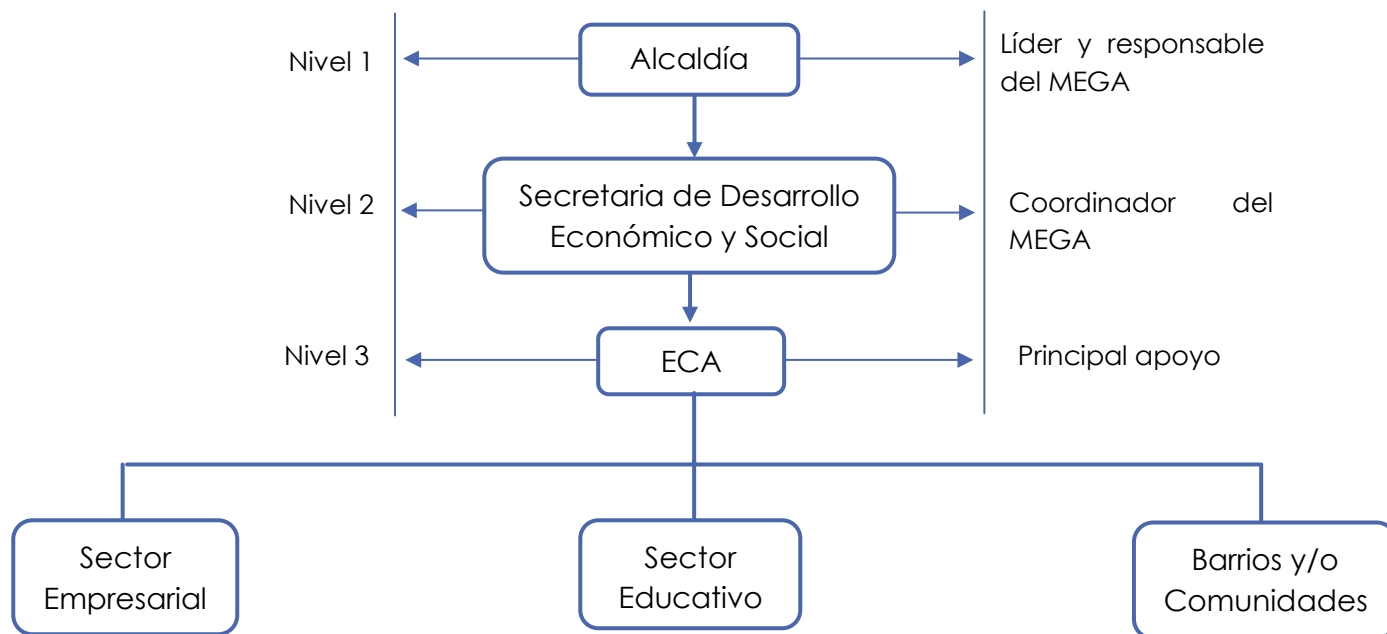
Nivel 1

Alcaldía

Líder y responsable del MEGA

Nivel 2

Secretaria de Desarrollo Económico y Social

Coordinador del MEGA

Nivel 3

ECA

Principal apoyo

Sector Empresarial

Sector Educativo

Barrios y/o Comunidades